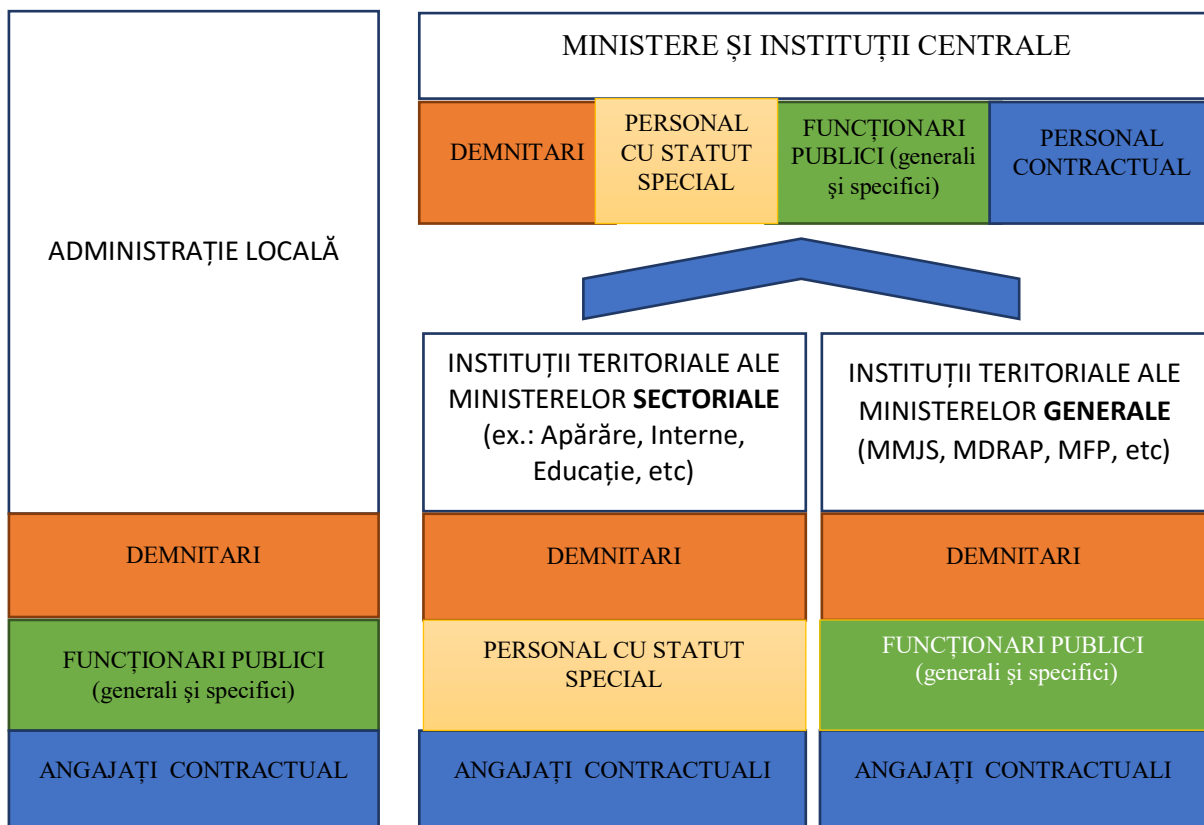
ADMINISTRAȚIE LOCALĂ

DEMNITARI

FUNCȚIONARI PUBLICI (generali și specifici)

ANGAJAȚI CONTRACTUAL

MINISTERE ȘI INSTITUȚII CENTRALE

DEMNITARI

PERSONAL CU STATUT SPECIAL

FUNCȚIONARI PUBLICI (generali și specifici)

PERSONAL CONTRACTUAL

INSTITUȚII TERITORIALE ALE MINISTERELOR **SECTORIALE** (ex.: Apărăre, Interne, Educație, etc)

DEMNITARI

PERSONAL CU STATUT SPECIAL

ANGAJAȚI CONTRACTUALI

INSTITUȚII TERITORIALE ALE MINISTERELOR **GENERALE** (MMJS, MDRAP, MFP, etc)

DEMNITARI

FUNCȚIONARI PUBLICI (generali și specifici)

ANGAJAȚI CONTRACTUALI